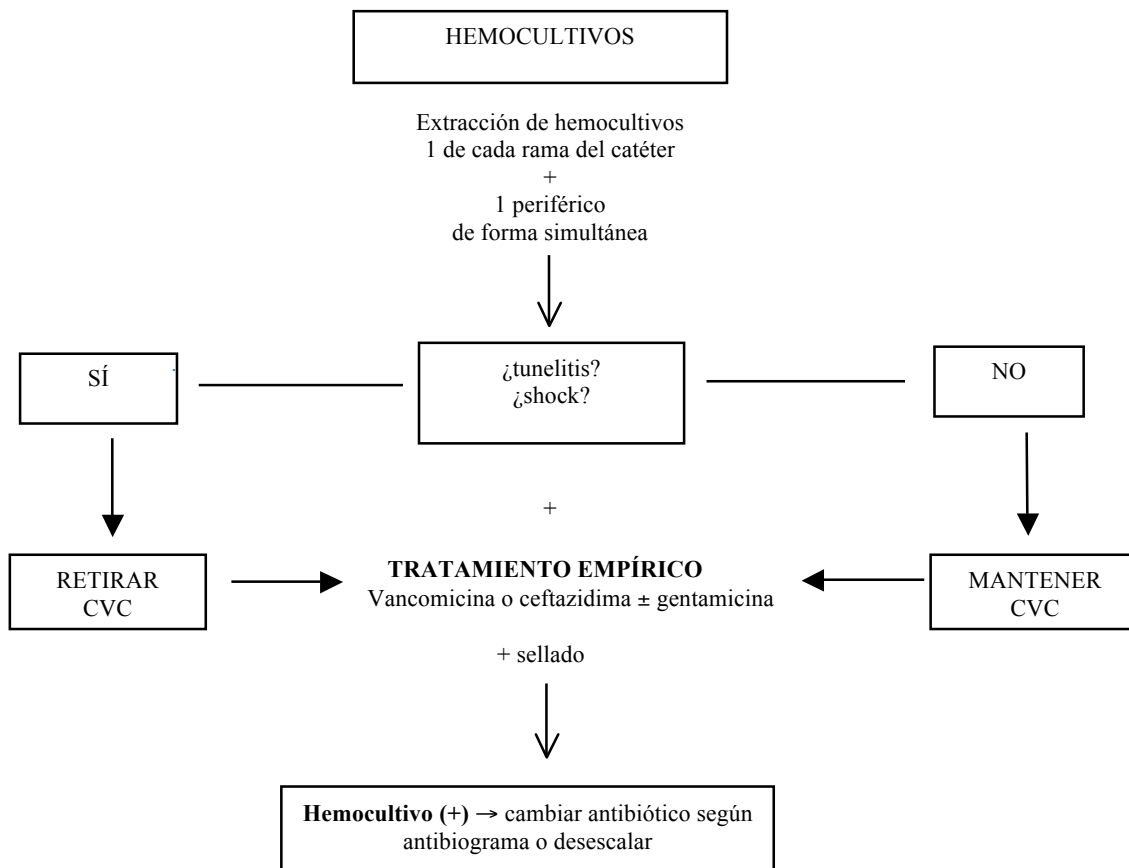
HEMOCULTIVOS

Extracción de hemocultivos
1 de cada rama del catéter
+
1 periférico
de forma simultánea

SÍ

¿tunelitis?
¿shock?

NO

+

RETIRAR CVC

**TRATAMIENTO EMPÍRICO**
Vancomicina o ceftazidima ± gentamicina

MANTENER CVC

+ sellado

**Hemocultivo (+)** → cambiar antibiótico según antibiograma o desescalar